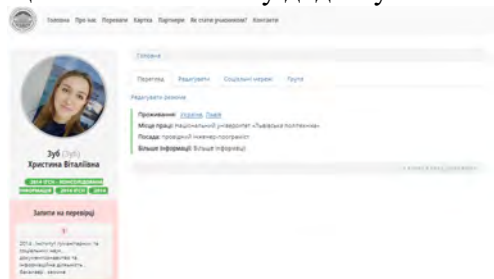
Головна Про нас Переваги Картка Партнери Як стати учасником? Контакти

Головна

Перегляд Редагувати Соціальні мережі Група

Редагувати резюме

Проживання: Україна, Львів
Місце праці: Національний університет «Львівська політехніка»
Посада: провідний інженер-програміст
Більше інформації: Більше інформації

Зуб (Зуб)
Христина Віталіївна

2014 ІПСН - ДОКУМЕНТОЗНАВСТВО ІНФОРМАЦІЯ 2014 ІПСН 2014

Запити на перевірці

2014, Інститут гуманітарних та соціальних наук, документознавство та інформаційна діяльність, бакалавр, заочна